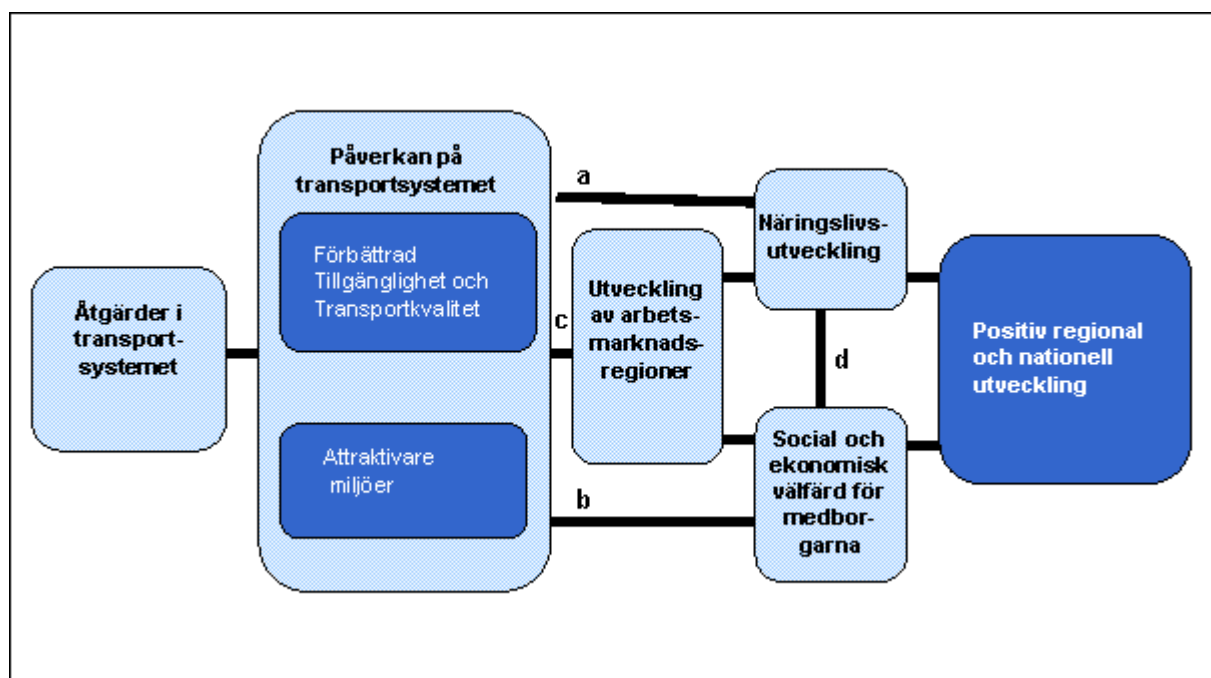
Åtgärder i transportsystemet

Påverkan på transportsystemet

Förbättrad Tillgänglighet och Transportkvalitet

Attraktivare miljöer

a

c

b

Utveckling av arbetsmarknadsregioner

Näringslivsutveckling

d

Social och ekonomisk välfärd för medborgarna

Positiv regional och nationell utveckling